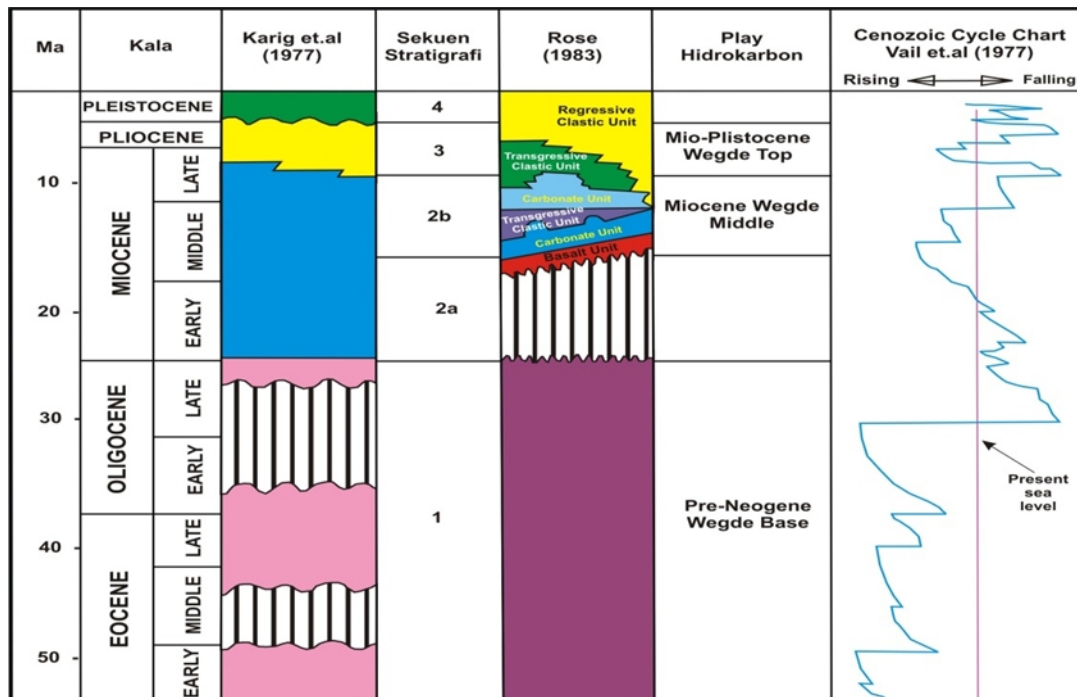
| Ma | Kala | | Karig et.al (1977) | Sekuen Stratigrafi | Rose (1983) | Play Hidrokarbon | Cenozoic Cycle Chart Vail et.al (1977) Rising Falling |
|---|---|---|---|---|---|---|---|
| | PLEISTOCENE | | | 4 | Regressive Clastic Unit | | |
| | PLIOCENE | | | 3 | Transgressive Clastic Unit | Mio-Plistocene Wegde Top | |
| 10 | MIOCENE | LATE | | | Carbonate Unit | | |
| | | MIDDLE | | 2b | Transgressive Clastic Unit; Carbonate Unit; Basalt Unit | Miocene Wegde Middle | |
| 20 | | EARLY | | 2a | | | |
| 30 | OLIGOCENE | LATE | | | | | Present sea level |
| | | EARLY | | | | | |
| 40 | EOCENE | LATE | | 1 | | Pre-Neogene Wegde Base | |
| | | MIDDLE | | | | | |
| 50 | | EARLY | | | | | |